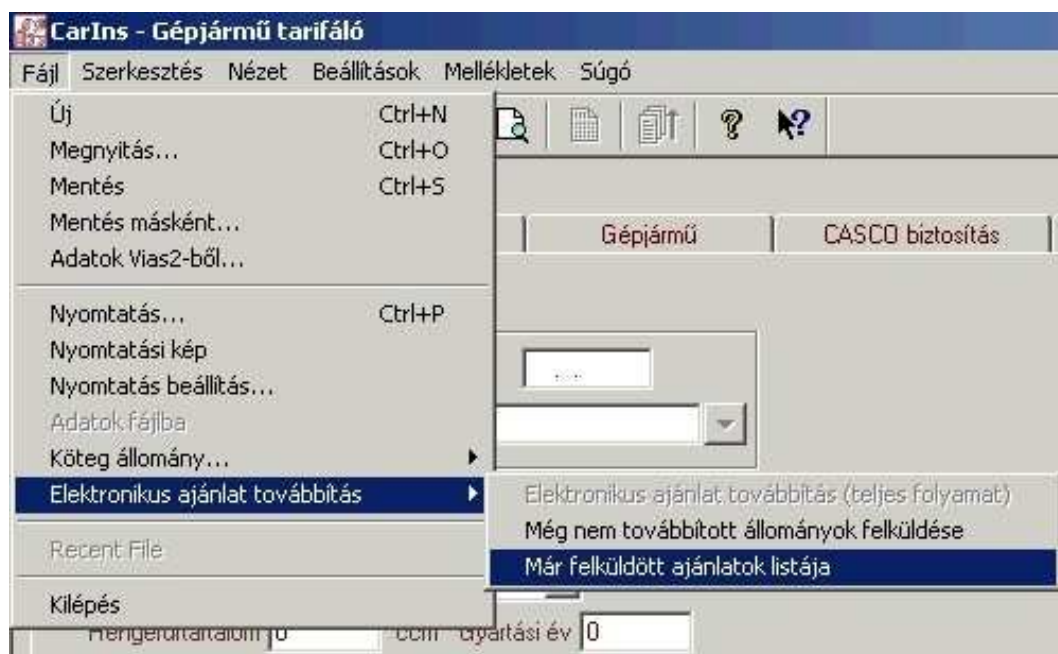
CarIns - Gépjármű tarifáló

Fájl Szerkesztés Nézet Beállítások Mellékletek Súgó

Új Ctrl+N
Megnyitás... Ctrl+O
Mentés Ctrl+S
Mentés másként...
Adatok Vias2-ből...
Nyomtatás... Ctrl+P
Nyomtatási kép
Nyomtatás beállítás...
Adatok fájlba
Köteg állomány...
Elektronikus ajánlat továbbítás
Recent File
Kilépés

Elektronikus ajánlat továbbítás (teljes folyamat)
Még nem továbbított állományok felküldése
Már felküldött ajánlatok listája

Gépjármű
CASCO biztosítás

Hengerűrtartalom 0 ccm Gyártási év 0